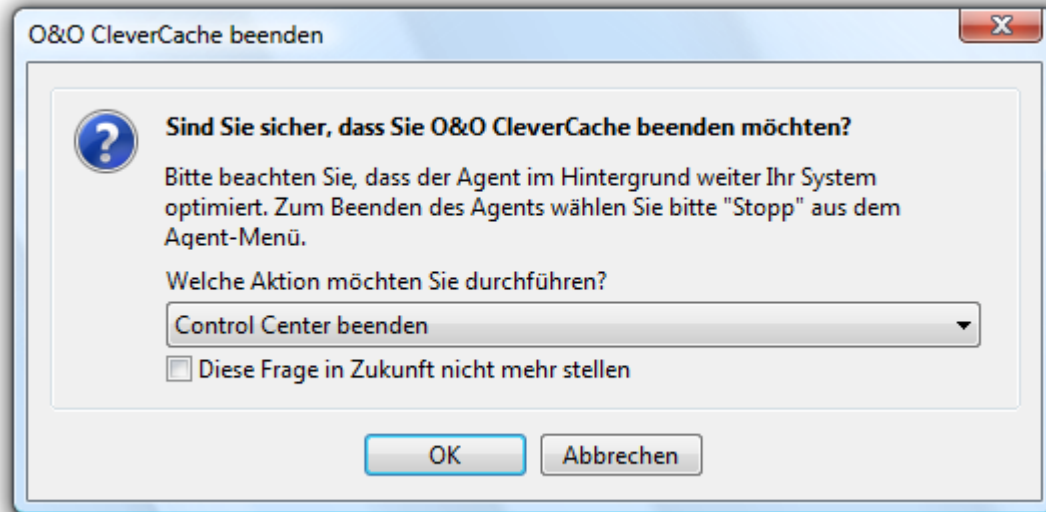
O&O CleverCache beenden

X

Sind Sie sicher, dass Sie O&O CleverCache beenden möchten?

Bitte beachten Sie, dass der Agent im Hintergrund weiter Ihr System optimiert. Zum Beenden des Agents wählen Sie bitte "Stopp" aus dem Agent-Menü.

Welche Aktion möchten Sie durchführen?

Control Center beenden

Diese Frage in Zukunft nicht mehr stellen

OK

Abbrechen